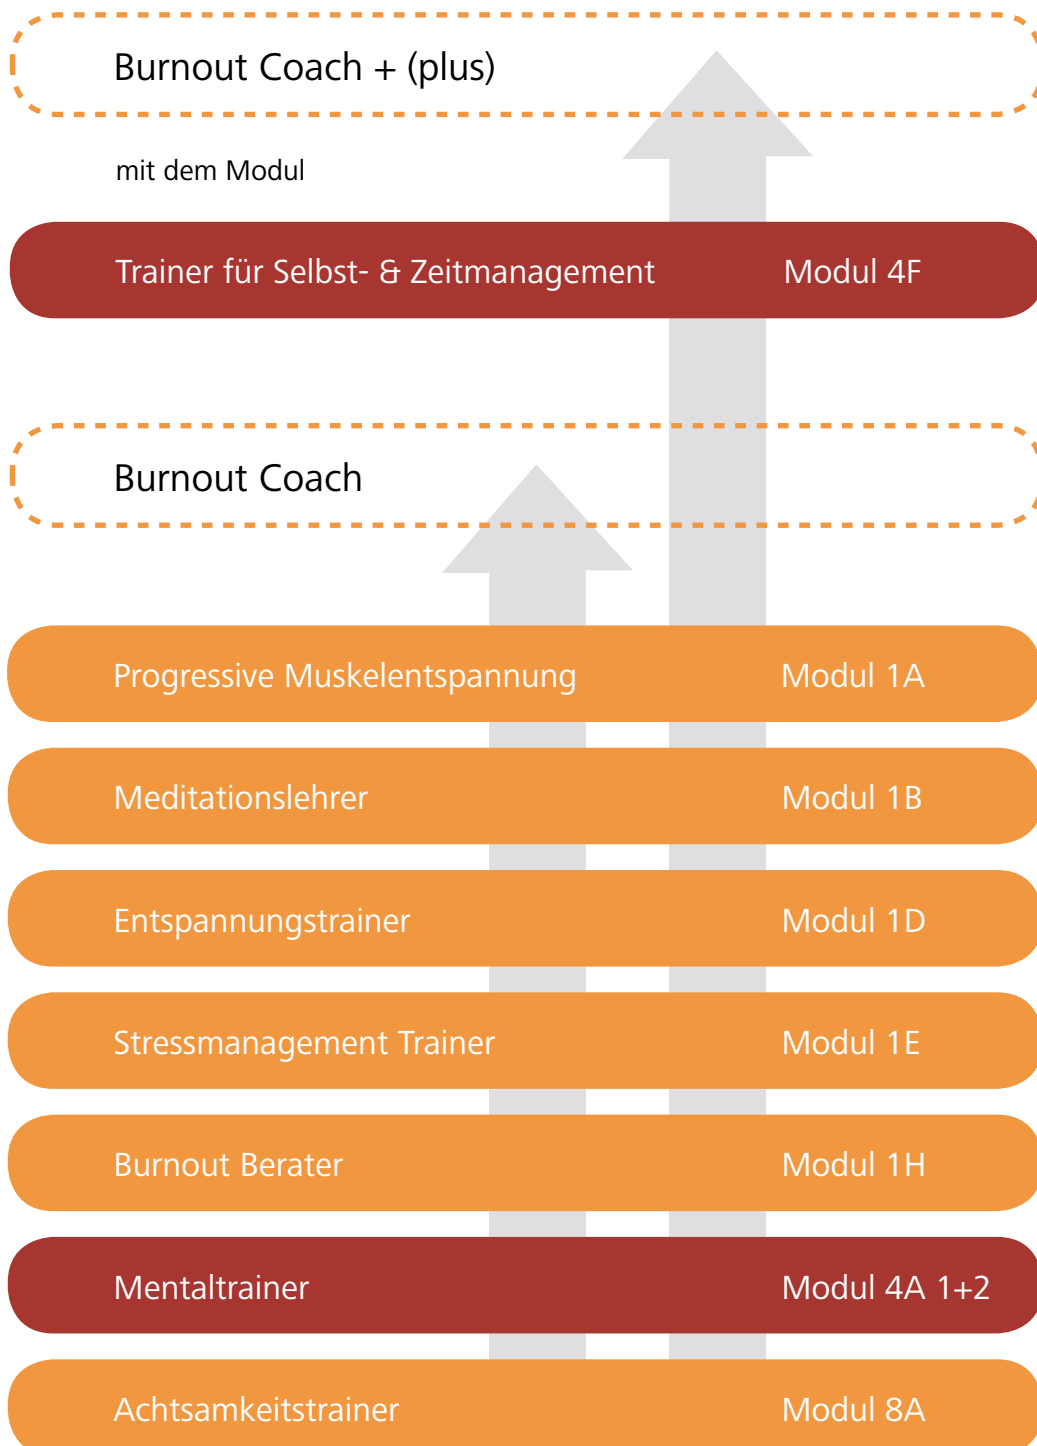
Burnout Coach + (plus)

mit dem Modul

Trainer für Selbst- & Zeitmanagement Modul 4F

Burnout Coach

Progressive Muskelentspannung Modul 1A

Meditationslehrer Modul 1B

Entspannungstrainer Modul 1D

Stressmanagement Trainer Modul 1E

Burnout Berater Modul 1H

Mentaltrainer Modul 4A 1+2

Achtsamkeitstrainer Modul 8A